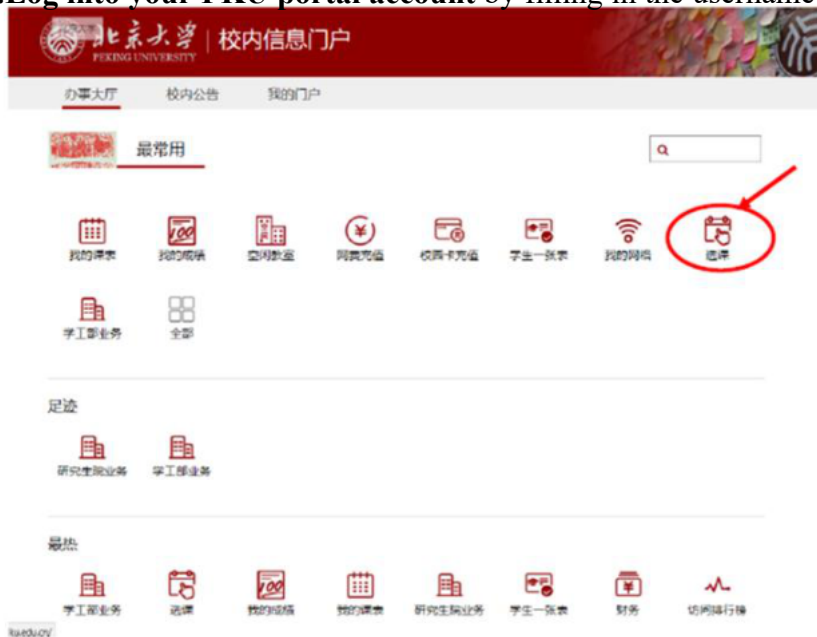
Log into your PKU portal account by filling in the username

北京大学 PEKING UNIVERSITY | 校内信息门户

办事大厅 校内公告 我的门户

最常用

我的课表 我的成绩 空闲教室 网费充值 校园卡充值 学生一张表 我的网络 选课

学工部业务 全部

足迹

研究生院业务 学工部业务

最热

学工部业务 选课 我的成绩 我的课表 研究生院业务 学生一张表 财务 访问排行榜

ku.edu.cn/